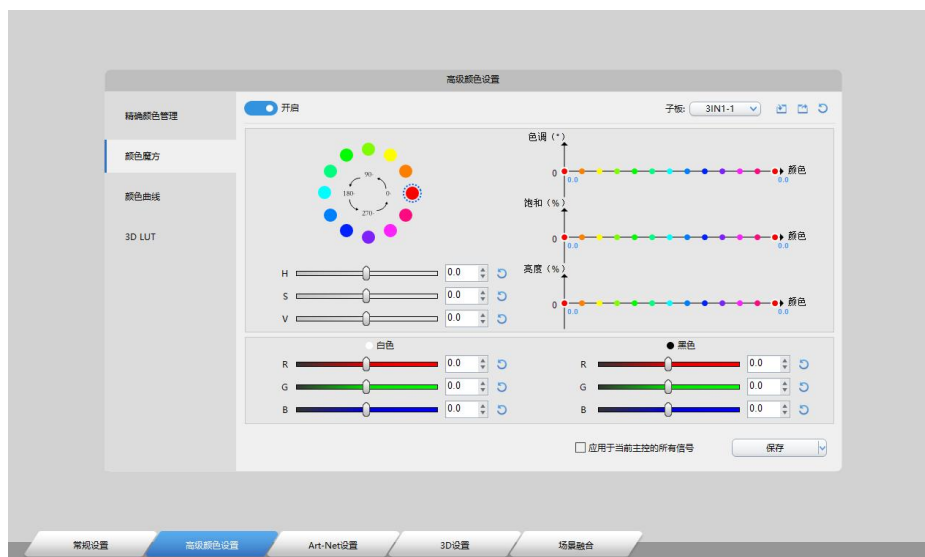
高级颜色设置

精确颜色管理
颜色魔方
颜色曲线
3D LUT

开启

子板: 3IN1-1

90
180
0
270

H 0.0
S 0.0
V 0.0

色调（°）
0
0.0
0.0
颜色

饱和（%）
0
0.0
0.0
颜色

亮度（%）
0
0.0
0.0
颜色

白色
R 0.0
G 0.0
B 0.0

黑色
R 0.0
G 0.0
B 0.0

应用于当前主控的所有信号

保存

常规设置
高级颜色设置
Art-Net设置
3D设置
场景融合